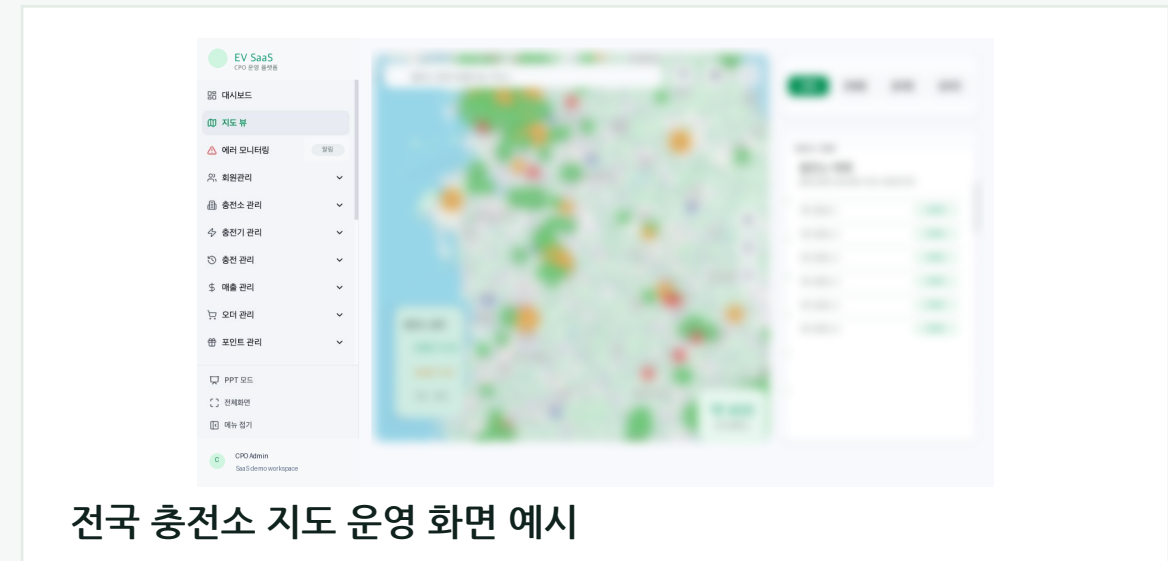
EV SaaS
CPO 운영 플랫폼

대시보드
지도 뷰
에러 모니터링 알림
회원관리
충전소 관리
충전기 관리
충전 관리
매출 관리
오더 관리
포인트 관리

PPT 모드
전체화면
메뉴 접기

C CPO Admin
SaaS demo workspace

전국 충전소 지도 운영 화면 예시